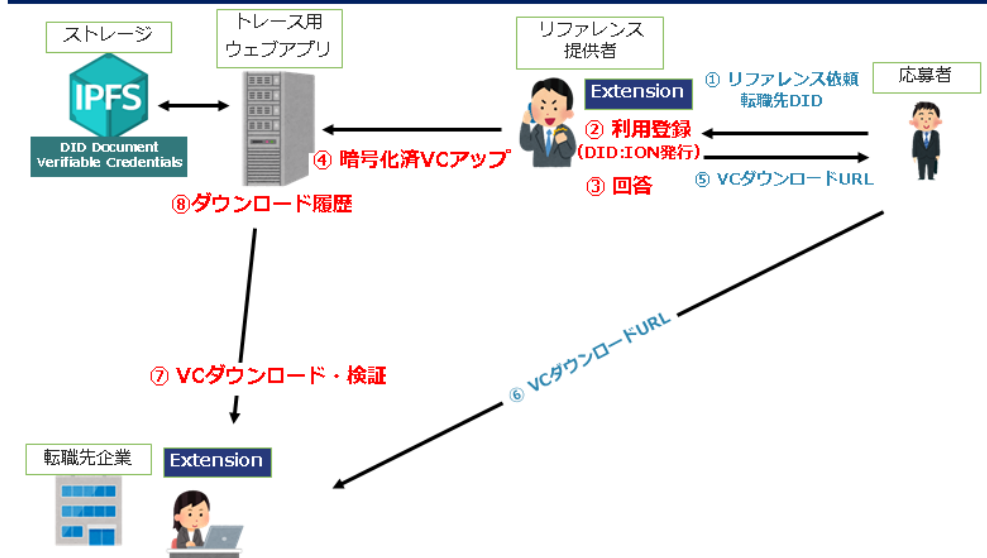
ストレージ

IPFS

DID Document
Verifiable Credentials

トレース用
ウェブアプリ

リファレンス
提供者

Extension

① リファレンス依頼
転職先DID

応募者

② 利用登録
(DID:ION発行)

④ 暗号化済VCアップ

③ 回答

⑤ VCダウンロードURL

⑧ダウンロード履歴

⑦ VCダウンロード・検証

⑥ VCダウンロードURL

転職先企業

Extension